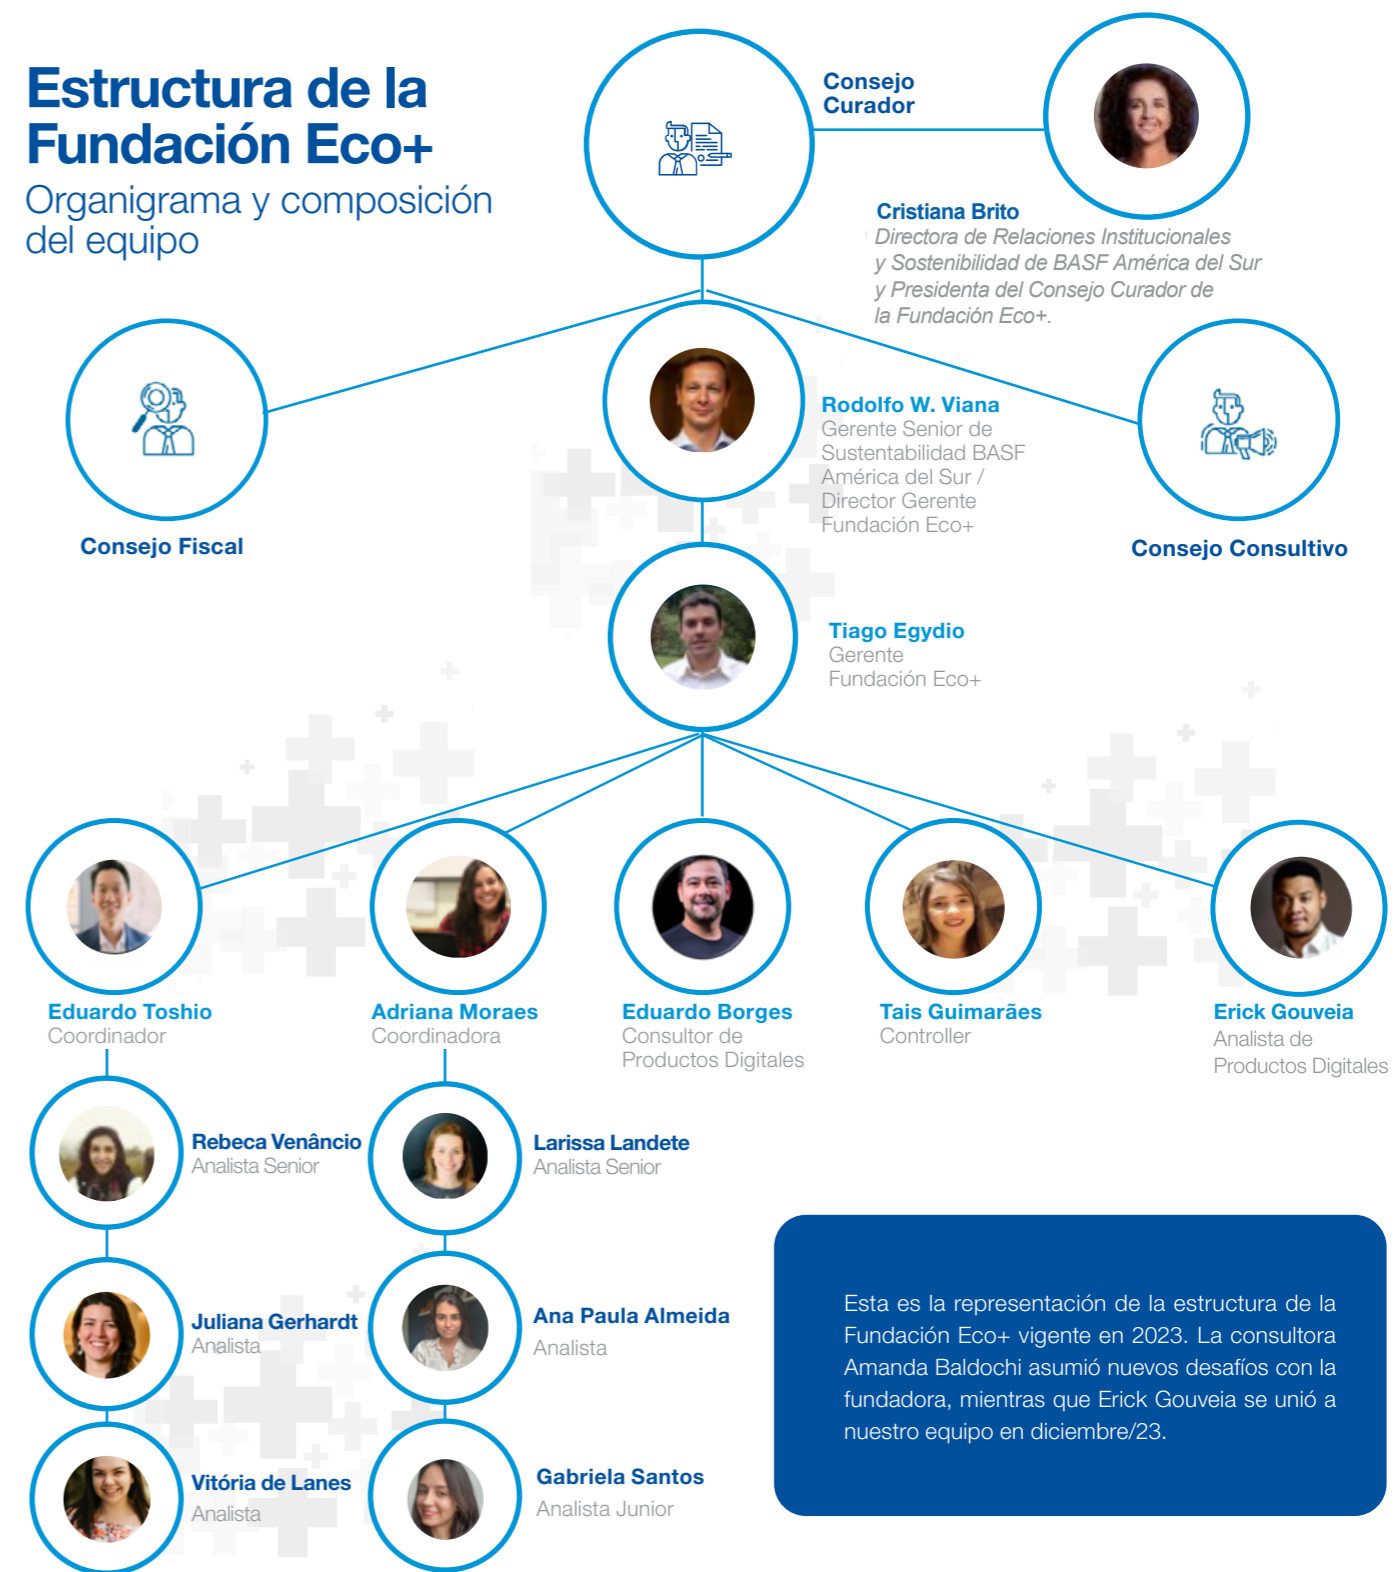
Estructura de la Fundación Eco+

Organigrama y composición del equipo

Consejo Curador

Cristiana Brito
Directora de Relaciones Institucionales y Sostenibilidad de BASF América del Sur y Presidenta del Consejo Curador de la Fundación Eco+.

Consejo Fiscal

Rodolfo W. Viana
Gerente Senior de Sustentabilidad BASF América del Sur / Director Gerente Fundación Eco+

Consejo Consultivo

Tiago Egydio
Gerente
Fundación Eco+

Eduardo Toshio
Coordinador

Adriana Moraes
Coordinadora

Eduardo Borges
Consultor de Productos Digitales

Tais Guimarães
Controller

Erick Gouveia
Analista de Productos Digitales

Rebeca Venâncio
Analista Senior

Larissa Landete
Analista Senior

Juliana Gerhardt
Analista

Ana Paula Almeida
Analista

Vitória de Lanes
Analista

Gabriela Santos
Analista Junior

Esta es la representación de la estructura de la Fundación Eco+ vigente en 2023. La consultora Amanda Baldochi asumió nuevos desafíos con la fundadora, mientras que Erick Gouveia se unió a nuestro equipo en diciembre/23.